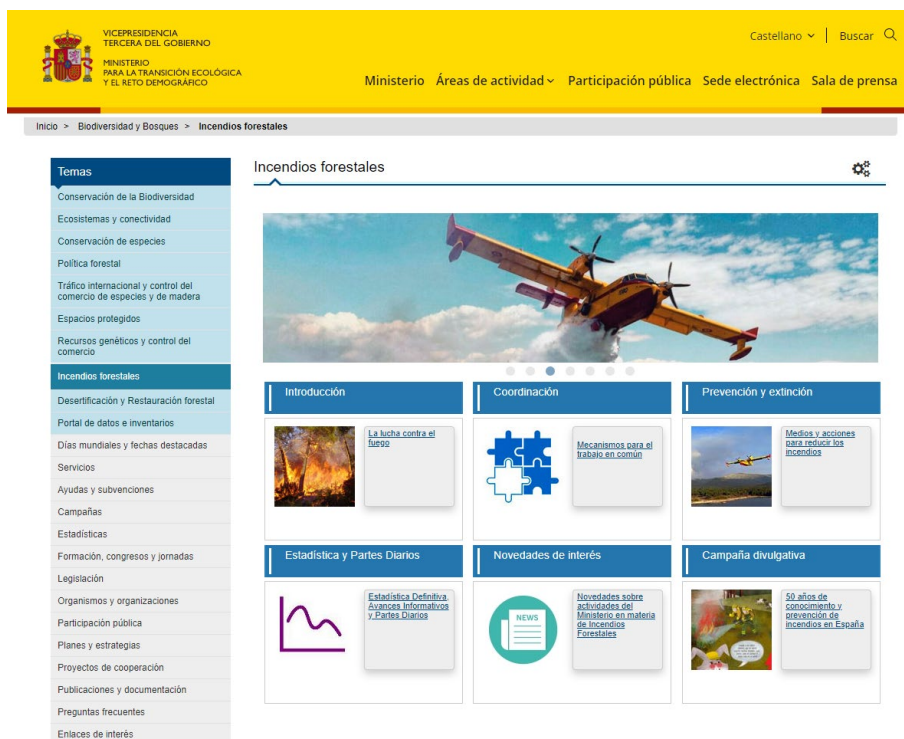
VICEPRESIDENCIA
TERCERA DEL GOBIERNO

MINISTERIO
PARA LA TRANSICIÓN ECOLÓGICA
Y EL RETO DEMOGRÁFICO

Castellano | Buscar

Ministerio Áreas de actividad Participación pública Sede electrónica Sala de prensa

Inicio > Biodiversidad y Bosques > Incendios forestales

Temas
Conservación de la Biodiversidad
Ecosistemas y conectividad
Conservación de especies
Política forestal
Tráfico internacional y control del comercio de especies y de madera
Espacios protegidos
Recursos genéticos y control del comercio
Incendios forestales
Desertificación y Restauración forestal
Portal de datos e inventarios
Días mundiales y fechas destacadas
Servicios
Ayudas y subvenciones
Campañas
Estadísticas
Formación, congresos y jornadas
Legislación
Organismos y organizaciones
Participación pública
Planes y estrategias
Proyectos de cooperación
Publicaciones y documentación
Preguntas frecuentes
Enlaces de interés

Incendios forestales

Introducción
La lucha contra el fuego

Coordinación
Mecanismos para el trabajo en común

Prevención y extinción
Medios y acciones para reducir los incendios

Estadística y Partes Diarios
Estadística Definitiva, Avances Informativos y Partes Diarios

Novedades de interés
NEWS
Novedades sobre actividades del Ministerio en materia de Incendios Forestales

Campaña divulgativa
50 años de conocimiento y prevención de incendios en España